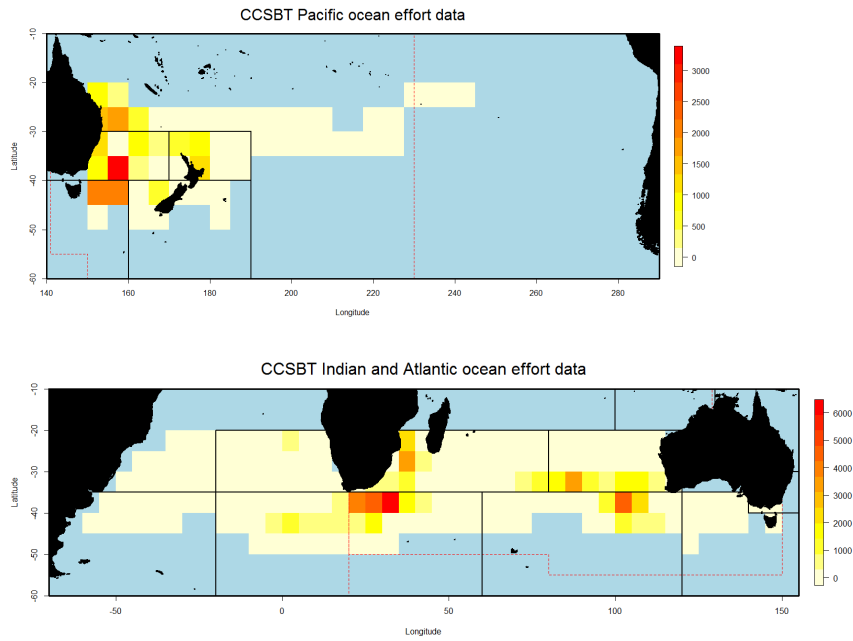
CCSBT Pacific ocean effort data

-10
-20
-30
-40
-50
-60

Latitude

140
160
180
200
220
240
260
280

Longitude

3000
2500
2000
1500
1000
500
0

CCSBT Indian and Atlantic ocean effort data

-10
-20
-30
-40
-50
-60

Latitude

-50
0
50
100
150

Longitude

6000
5000
4000
3000
2000
1000
0